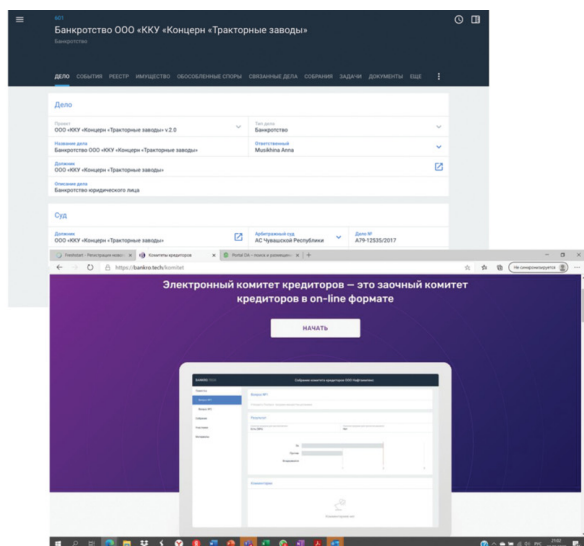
Банкротство ООО «ККУ «Концерн «Тракторные заводы»
Банкротство

ДЕЛО СОБЫТИЯ РЕЕСТР ИМУЩЕСТВО ОБОСОБЛЕННЫЕ СПОРЫ СВЯЗАННЫЕ ДЕЛА СОБРАНИЯ ЗАДАЧИ ДОКУМЕНТЫ ЕЩЕ

Дело

Проект
ООО «ККУ «Концерн «Тракторные заводы» v.2.0

Тип дела
Банкротство

Название дела
Банкротство ООО «ККУ «Концерн «Тракторные заводы»

Ответственный
Musikhina Anna

Должник
ООО «ККУ «Концерн «Тракторные заводы»

Описание дела
Банкротство юридического лица

Суд

Должник
ООО «ККУ «Концерн «Тракторные заводы»

Арбитражный суд
АС Чувашской Республики

Дело №
А79-12535/2017

Facebook - Регистрация нового | Комитеты кредиторов | Почта Gal - поиск в компьютере

https://banko.tech/komitet

Не синхронизируется

Электронный комитет кредиторов — это заочный комитет кредиторов в on-line формате

НАЧАТЬ

Собрание комитета кредиторов ООО Нефтемаш

Комментарии